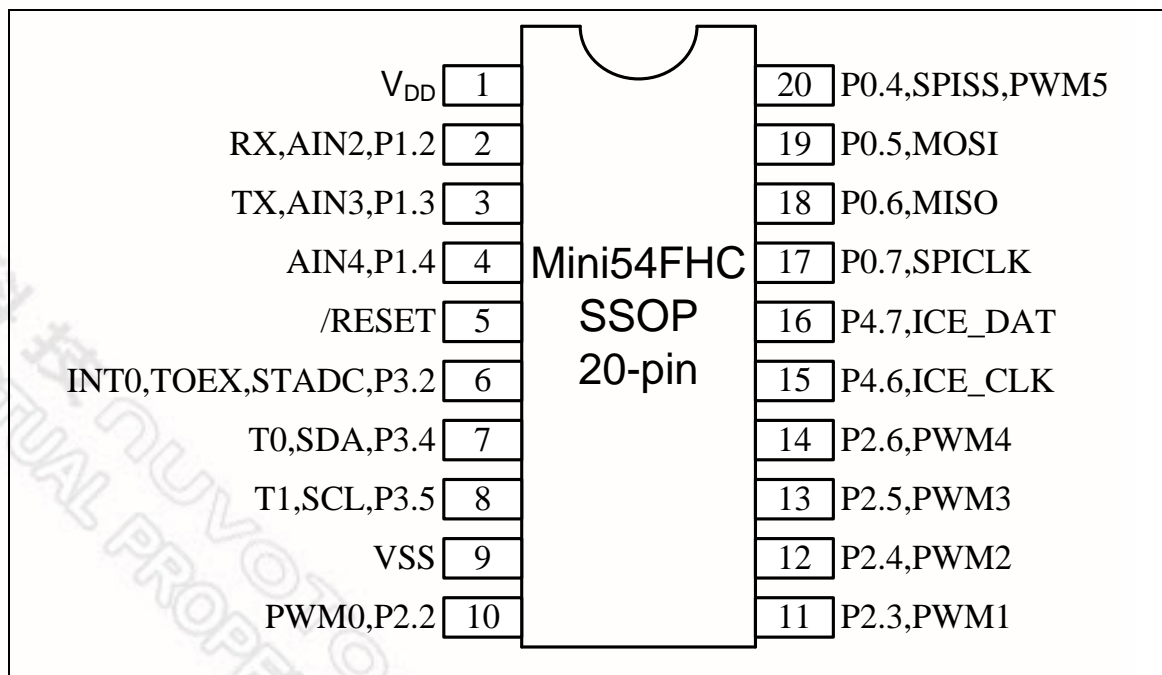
$V_{DD}$ 1
RX,AIN2,P1.2 2
TX,AIN3,P1.3 3
AIN4,P1.4 4
/RESET 5
INT0,TOEX,STADC,P3.2 6
T0,SDA,P3.4 7
T1,SCL,P3.5 8
VSS 9
PWM0,P2.2 10

Mini54FHC
SSOP
20-pin

20 P0.4,SPISS,PWM5
19 P0.5,MOSI
18 P0.6,MISO
17 P0.7,SPICLK
16 P4.7,ICE_DAT
15 P4.6,ICE_CLK
14 P2.6,PWM4
13 P2.5,PWM3
12 P2.4,PWM2
11 P2.3,PWM1